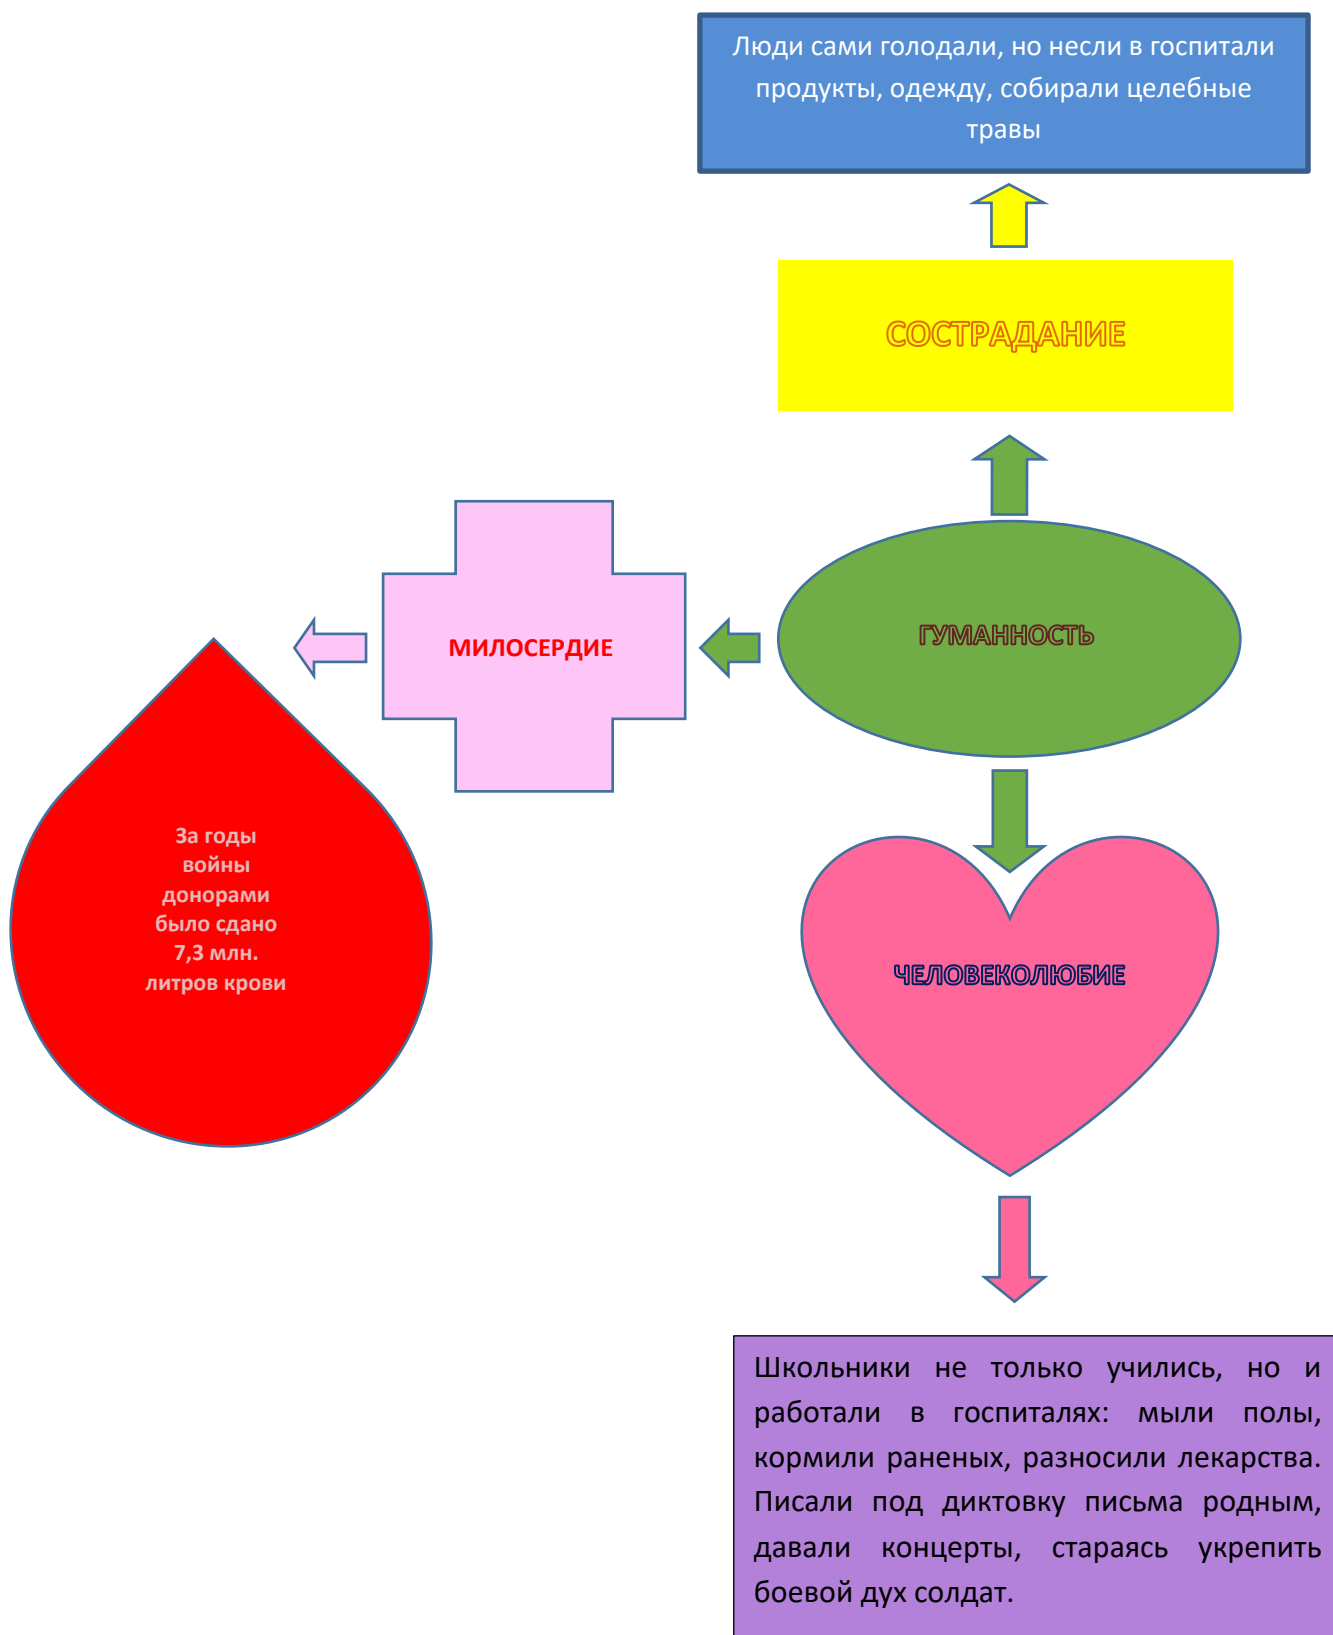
Люди сами голодали, но несли в госпитали продукты, одежду, собирали целебные травы

СОСТРАДАНИЕ

МИЛОСЕРДИЕ

ГУМАННОСТЬ

За годы войны донорами было сдано 7,3 млн. литров крови

ЧЕЛОВЕКОЛЮБИЕ

Школьники не только учились, но и работали в госпиталях: мыли полы, кормили раненых, разносили лекарства. Писали под диктовку письма родным, давали концерты, стараясь укрепить боевой дух солдат.